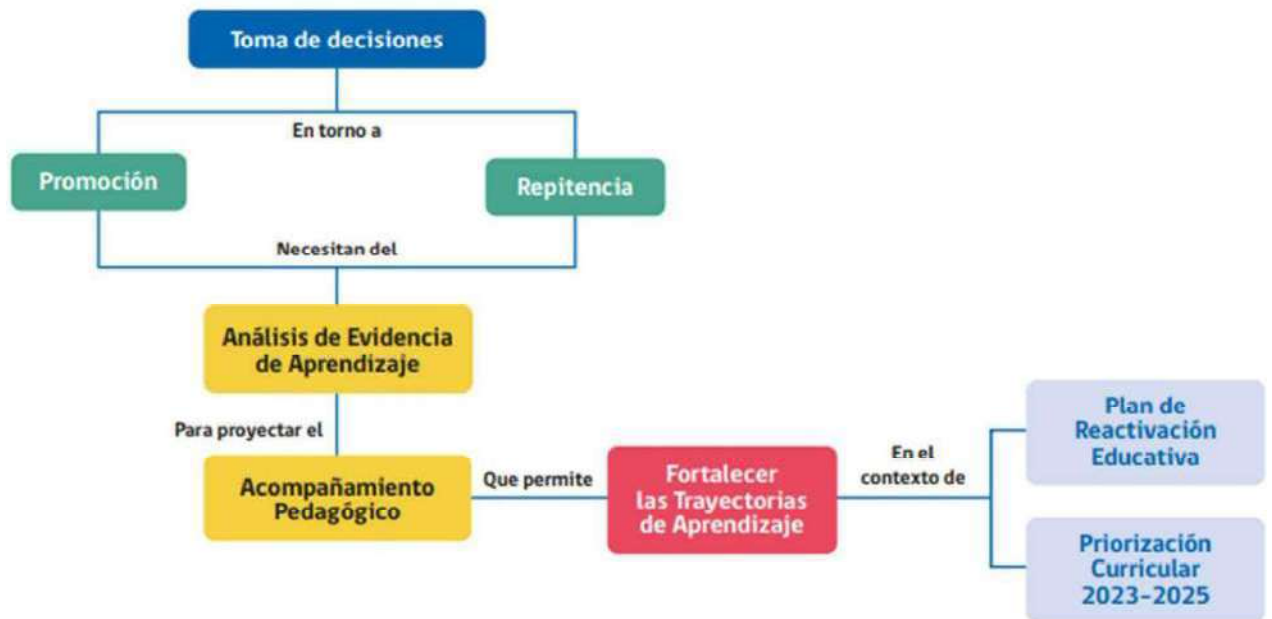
Toma de decisiones

En torno a

Promoción

Repitencia

Necesitan del

Análisis de Evidencia de Aprendizaje

Para proyectar el

Acompañamiento Pedagógico

Que permite

Fortalecer las Trayectorias de Aprendizaje

En el contexto de

Plan de Reactivación Educativa

Priorización Curricular 2023-2025